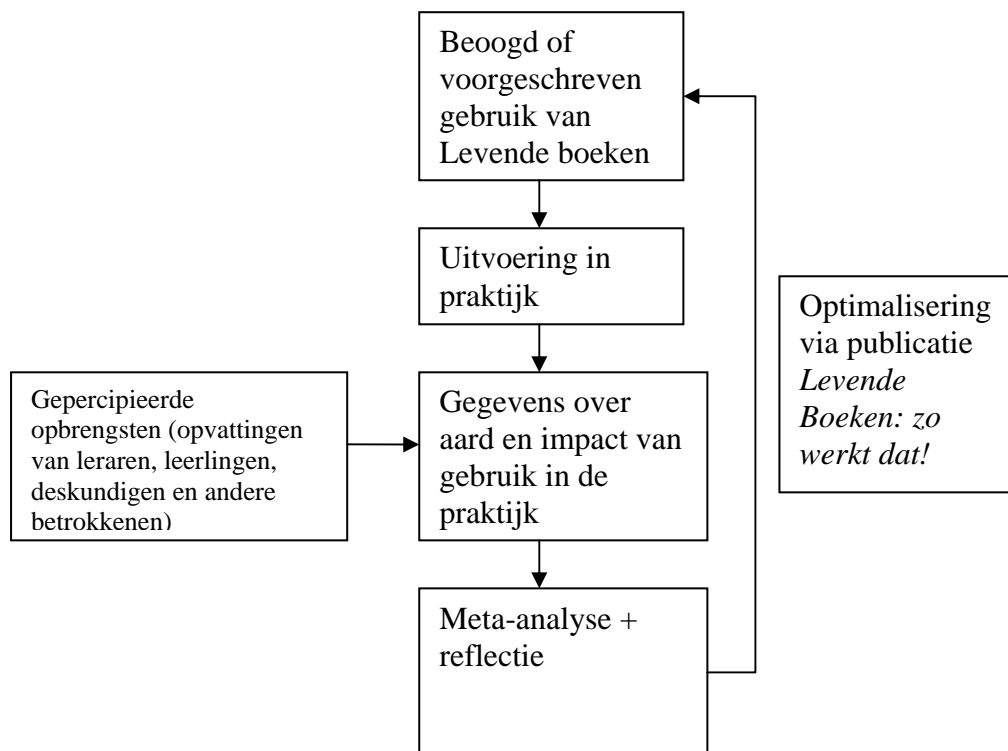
Beoogd of voorgeschreven gebruik van Levende boeken

Uitvoering in praktijk

Gepercipieerde opbrengsten (opvattingen van leraren, leerlingen, deskundigen en andere betrokkenen)

Gegevens over aard en impact van gebruik in de praktijk

Meta-analyse + reflectie

Optimalisering via publicatie *Levende Boeken: zo werkt dat!*